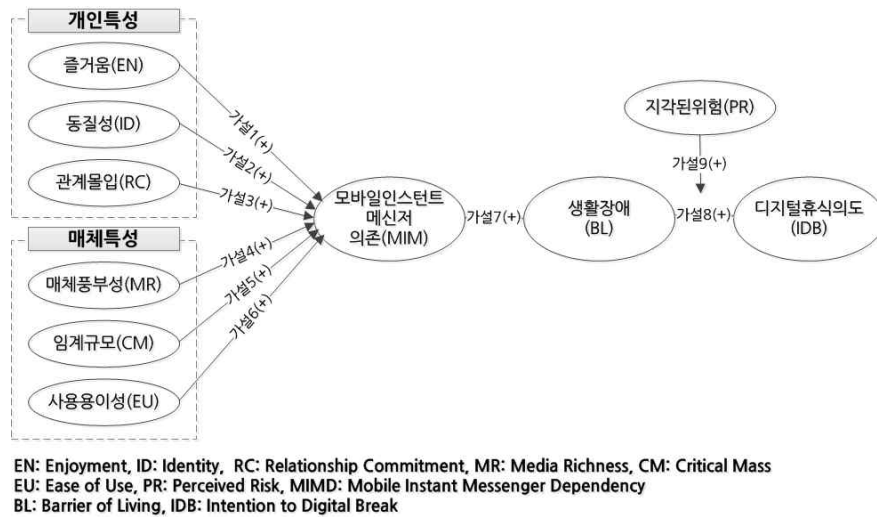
개인특성

즐거움(EN)

동질성(ID)

관계몰입(RC)

매체특성

매체풍부성(MR)

임계규모(CM)

사용용이성(EU)

가설1(+)

가설2(+)

가설3(+)

가설4(+)

가설5(+)

가설6(+)

모바일인스턴트 메신저 의존(MIM)

가설7(+)

생활장애 (BL)

가설8(+)

디지털휴식의도 (IDB)

지각된위험(PR)

가설9(+)

EN: Enjoyment, ID: Identity, RC: Relationship Commitment, MR: Media Richness, CM: Critical Mass
EU: Ease of Use, PR: Perceived Risk, MIMD: Mobile Instant Messenger Dependency
BL: Barrier of Living, IDB: Intention to Digital Break